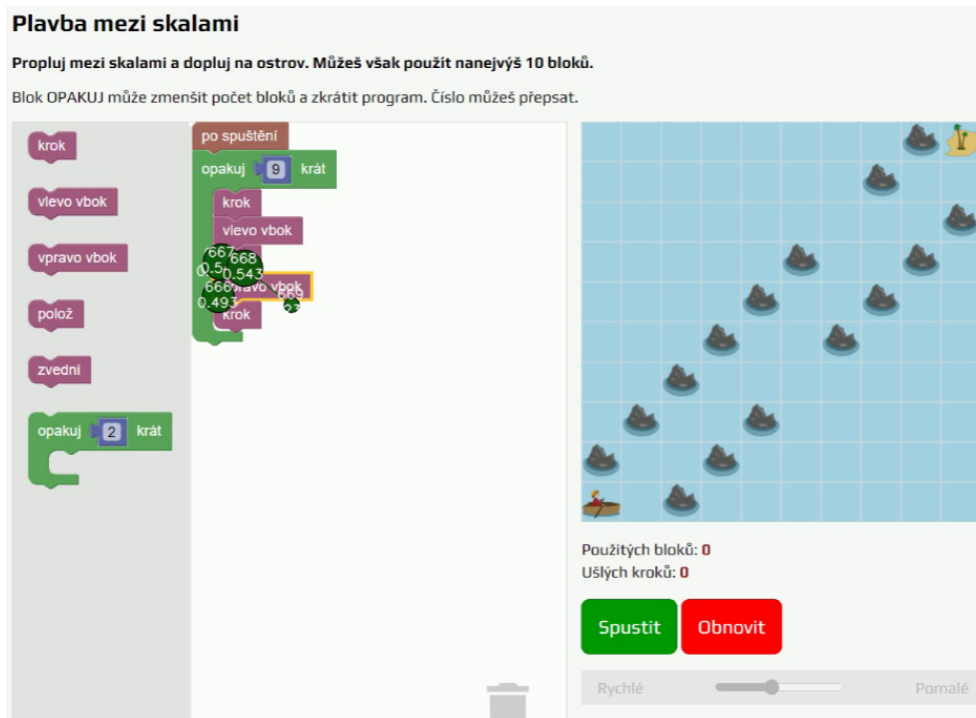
Plavba mezi skalami

**Propluj mezi skalami a dopluj na ostrov. Můžeš však použít nanejvýš 10 bloků.**

Blok OPAKUJ může zmenšit počet bloků a zkrátit program. Číslo můžeš přepsat.

krok

vlevo vbok

vpravo vbok

polož

zvedni

opakuj 2 krát

po spuštění

opakuj 9 krát

krok

vlevo vbok

667 0.5 668 0.543

666 0.493 vpravo vbok 669

krok

Použitých bloků: 0

Ušlých kroků: 0

Spustit

Obnovit

Rychlé

Pomalé